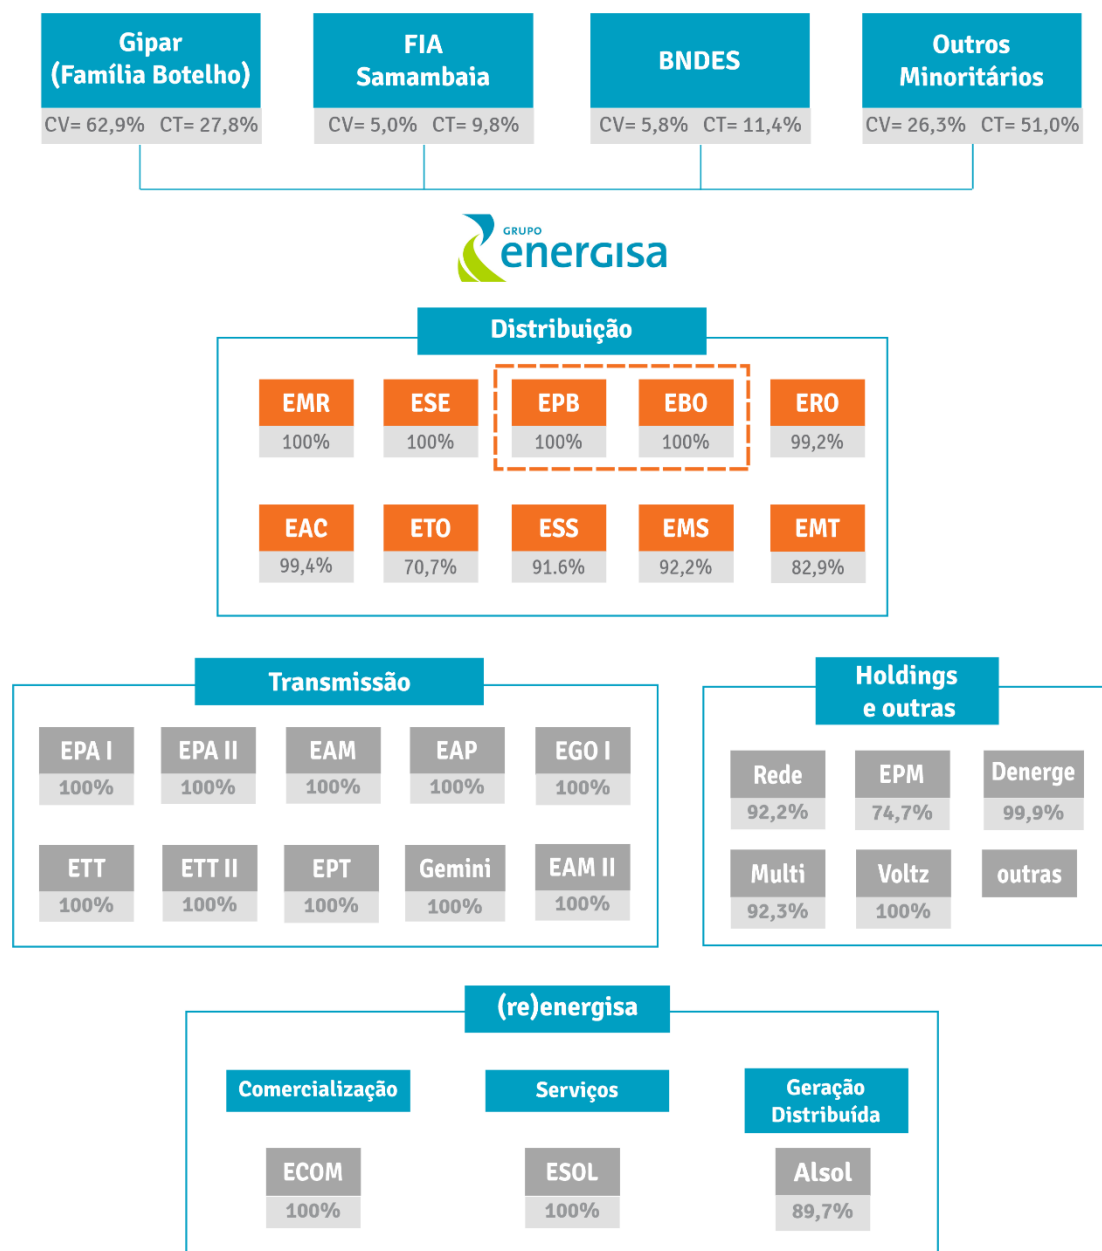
Gipar (Família Botelho)
CV= 62,9% CT= 27,8%

FIA Samambaia
CV= 5,0% CT= 9,8%

BNDES
CV= 5,8% CT= 11,4%

Outros Minoritários
CV= 26,3% CT= 51,0%

GRUPO energisa

Distribuição

EMR
100%

ESE
100%

EPB
100%

EBO
100%

ERO
99,2%

EAC
99,4%

ETO
70,7%

ESS
91.6%

EMS
92,2%

EMT
82,9%

Transmissão

EPA I
100%

EPA II
100%

EAM
100%

EAP
100%

EGO I
100%

ETT
100%

ETT II
100%

EPT
100%

Gemini
100%

EAM II
100%

Holdings e outras

Rede
92,2%

EPM
74,7%

Denerge
99,9%

Multi
92,3%

Voltz
100%

outras

(re)energisa

Comercialização

ECOM
100%

Serviços

ESOL
100%

Geração Distribuída

Alsol
89,7%